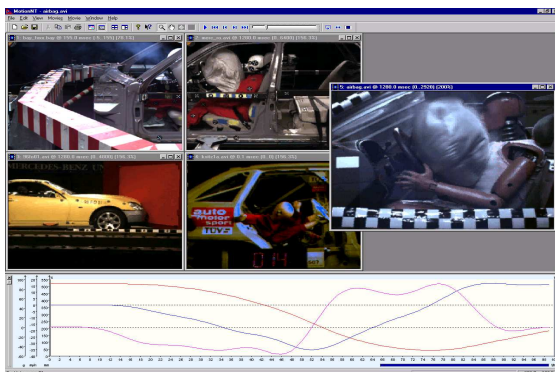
MotionNT - airbag.avi
File Edit View Moving Movie Window Help
1: top_fast.bnp @ 755.0 msec (0. 150) [10. 15]
2: msec_cc.avi @ 1280.0 msec (0. 1000) [10. 35]
5: airbag.avi @ 1280.0 msec (0. 2926) [2005]
3: 90b07_xel @ 1280.0 msec (0. 4000) [10. 35]
4: kvts1a.avi @ 8.7 msec (0. 95) [10. 35]
RCEDES-BENZ
auto motor sport
TÜV
0 4
1 2 4 6 8 10 12 14 16 18 20 22 24 26 28 30 32 34 36 38 40 42 44 46 48 50 52 54 56 58 60 62 64 66 68 70 72 74 76 78 80 82 84 86 88 90 92 94 96 98